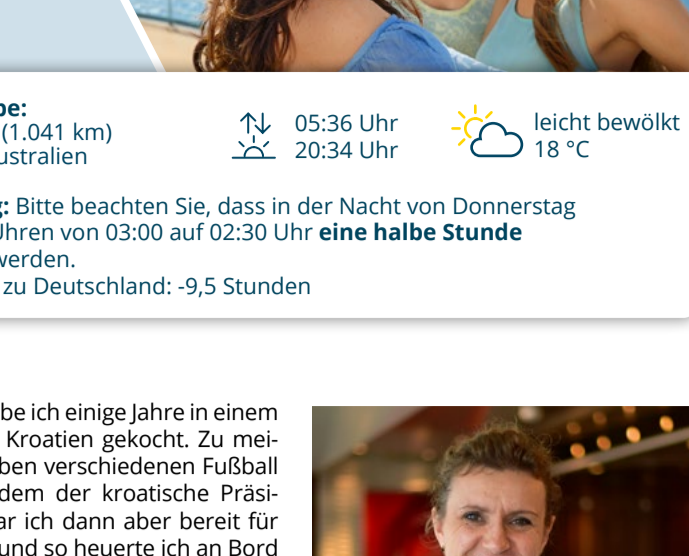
be:
(1.041 km)
ustralien

05:36 Uhr
20:34 Uhr

leicht bewölkt
18 °C

g: Bitte beachten Sie, dass in der Nacht von Donnerstag
Uhren von 03:00 auf 02:30 Uhr **eine halbe Stunde**
werden.
 zu Deutschland: -9,5 Stunden

be ich einige Jahre in einem Kroatien gekocht. Zu meiben verschiedenen Fußball dem der kroatische Präsiar ich dann aber bereit für und so heuerte ich an Bord